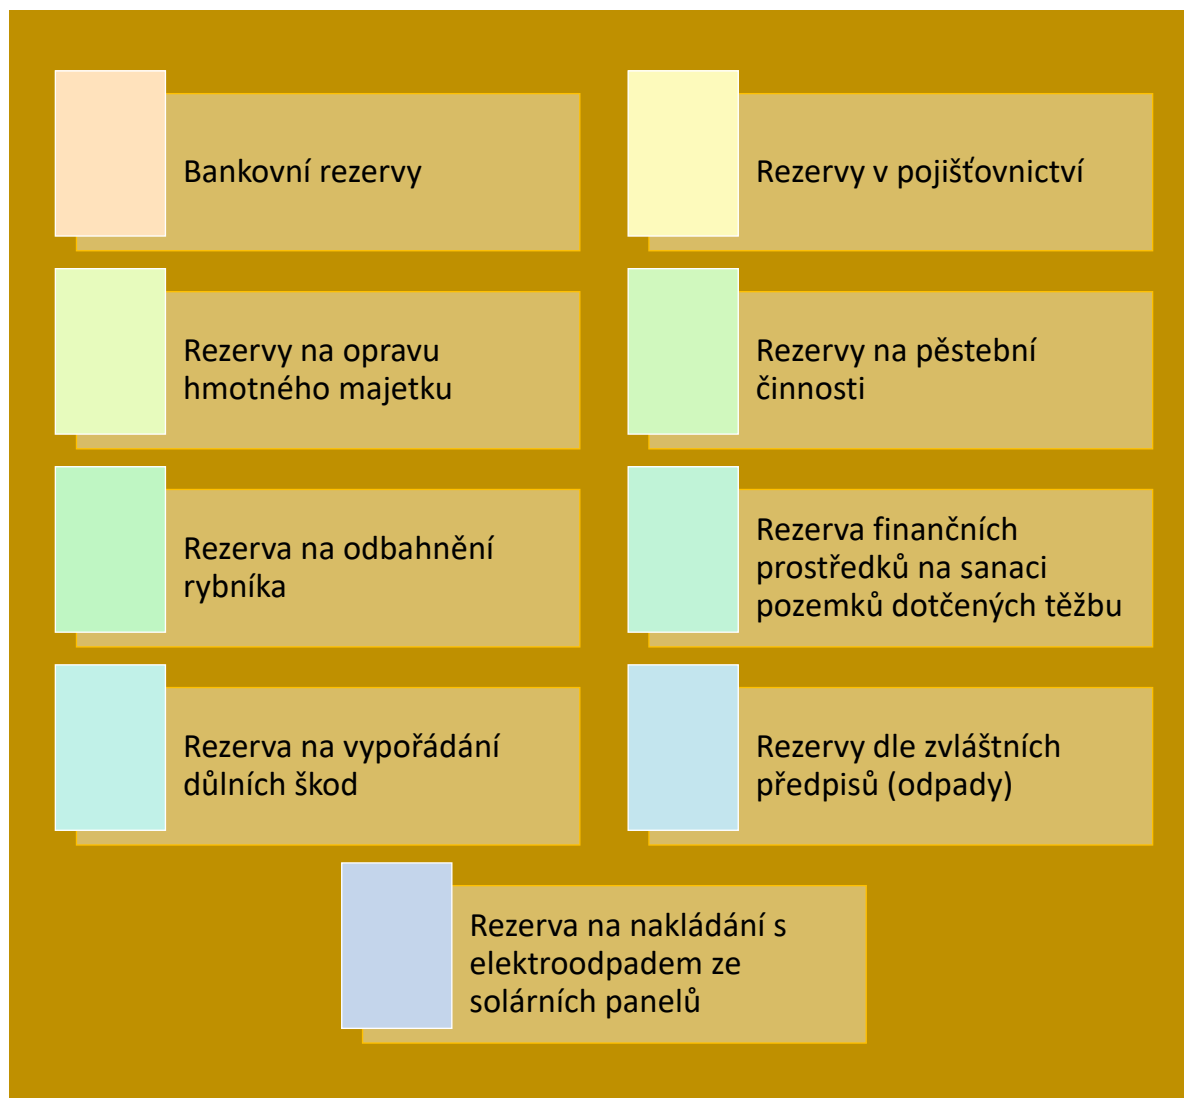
Bankovní rezervy

Rezervy v pojišťovnictví

Rezervy na opravu hmotného majetku

Rezervy na pěstební činnosti

Rezerva na odbahnění rybníka

Rezerva finančních prostředků na sanaci pozemků dotčených těžbu

Rezerva na vypořádání důlních škod

Rezervy dle zvláštních předpisů (odpady)

Rezerva na nakládání s elektroodpadem ze solárních panelů